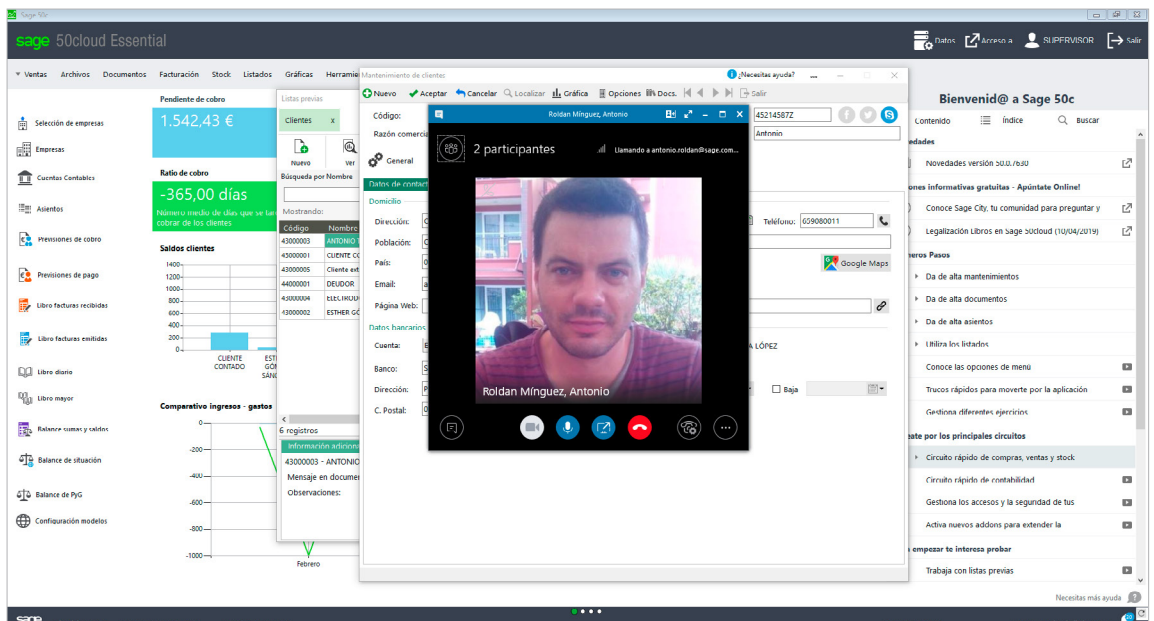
Sage 50c

sage 50cloud Essential

Datos Acceso a SUPERVISOR Salir

Ventas Archivos Documentos Facturación Stock Listados Gráficas Herramie

Selección de empresas
Empresas
Cuentas Contables
Asientos
Previsiones de cobro
Previsiones de pago
Libro facturas recibidas
Libro facturas emitidas
Libro diario
Libro mayor
Balance sumas y saldos
Balance de situación
Balance de PyG
Configuración modelos

Pendiente de cobro
1.542,43 €

Ratio de cobro
-365,00 días
Número medio de días que se tar cobrar de los clientes

Saldos clientes
1400
1200
1000
800
600
400
200
0
CLIENTE CONTADO
EST GÓ SÁNC

Comparativo ingresos - gastos
0
-200
-400
-600
-800
-1000
Febrero

Listas previas
Clientes x
Nuevo Ver
Búsqueda por Nombre
Mostrando:
| Código | Nombre |
|---|---|
| 43000003 | ANTONIO |
| 43000001 | CLIENTE C |
| 43000005 | Cliente ext |
| 44000001 | DEUDOR |
| 43000004 | ELECTRODO |
| 43000002 | ESTHER GÓ |
6 registros
Información adiciona
43000003 - ANTONIO
Mensaje en documen
Observaciones:

Mantenimiento de clientes
¿Necesitas ayuda?
Nuevo Aceptar Cancelar Localizar Gráfica Opciones Docs. Salir
Código:
Razón comercia
General
Datos de contact
Domicilio
Dirección:
Población:
País:
Email:
Página Web:
Datos bancarios
Cuenta:
Banco:
Dirección:
C. Postal:
45214587Z
Antonio
Teléfono: 659080011
Google Maps
A LÓPEZ
Baja

Roldan Mínguez, Antonio
2 participantes
Llamando a antonio.roldan@sage.com...
Roldan Mínguez, Antonio

Bienvenid@ a Sage 50c
Contenido Índice Buscar
edades
Novedades versión 50.0.7630
ones informativas gratuitas - Apúntate Online!
Conoce Sage City, tu comunidad para preguntar y
Legalización Libros en Sage 50cloud (10/04/2019)
eros Pasos
Da de alta mantenimientos
Da de alta documentos
Da de alta asientos
Utiliza los listados
Conoce las opciones de menú
Trucos rápidos para moverte por la aplicación
Gestiona diferentes ejercicios
ate por los principales circuitos
Circuito rápido de compras, ventas y stock
Circuito rápido de contabilidad
Gestiona los accesos y la seguridad de tus
Activa nuevos addons para extender la
empezar te interesa probar
Trabaja con listas previas
Necesitas más ayuda